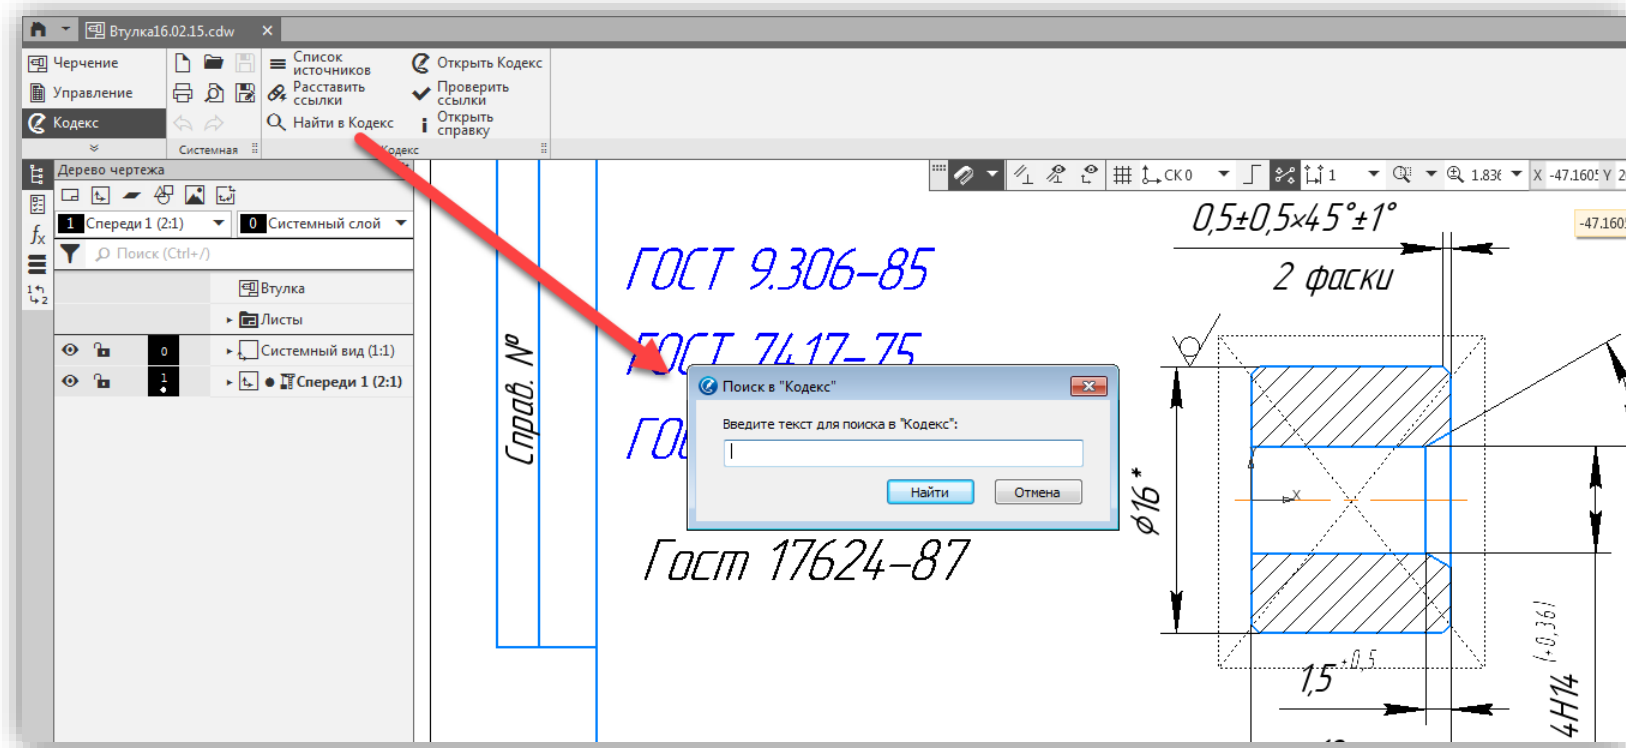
Втулка16.02.15.cdw

Черчение
Управление
Кодекс

Системная

Список источников
Расставить ссылки
Найти в Кодекс

Открыть Кодекс
Проверить ссылки
Открыть справку

Кодекс

Дерево чертежа

1 Спереди 1 (2:1)
0 Системный слой

Поиск (Ctrl+/)

Втулка
Листы
0 Системный вид (1:1)
1 Спереди 1 (2:1)

СК 0
1
1.83
X -47.160 Y 2
-47.160

$0,5\pm0,5\times45°\pm1°$
2 фаски

ГОСТ 9.306-85
ГОСТ 7417-75
ГО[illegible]

Справ. №

Поиск в "Кодекс"
Введите текст для поиска в "Кодекс":
Найти
Отмена

Гост 17624-87

$\phi16^*$
$1,5^{+0,5}$
4H14
(+0,36)